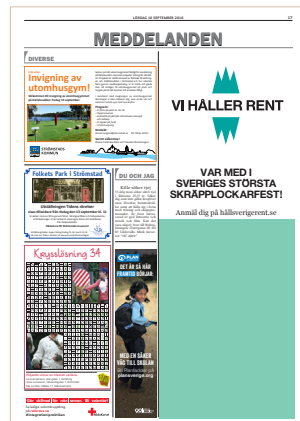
LÖRDAG 10 SEPTEMBER 2016

17

MEDDELANDEN

DIVERSE

Invigning av utomhusgym!

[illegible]

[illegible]

STRÖMSTADS KOMMUN

VI HÅLLER RENT

VAR MED I SVERIGES STÖRSTA SKRÄPPLOCKARFEST!

Anmäl dig på hållsverigerent.se

Folkets Park i Strömstad

DU OCH JAG

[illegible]

Korsordslösning 34

GET ÅT SÅ HÄR FRAMTID SKOLAN

MED EN SÅHÄR VÄG TILL SKOLAN

planSverige.org

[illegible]